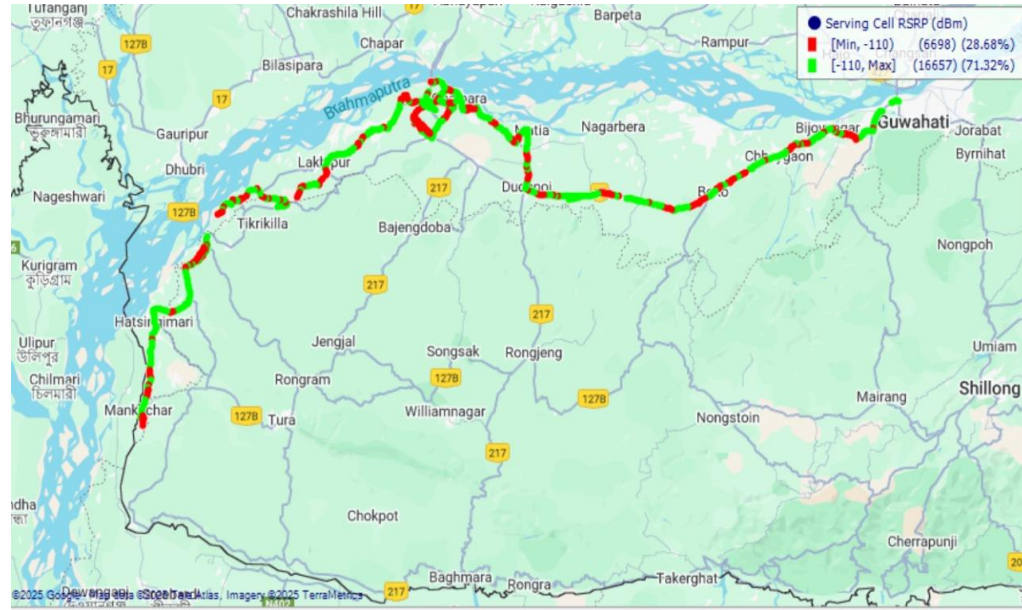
Serving Cell RSRP (dBm)
[Min, -110) (6698) (28.68%)
[-110, Max] (16657) (71.32%)

Tufanganj
তুফানগঞ্জ
Chakrashila Hill
Barpeta
Chapar
Rampur
127B
17
Bilasipara
17
Brahmaputra
Bhurungamari
ভুরুঙ্গামারী
Gauripur
Nagarbera
Bijoynagar
Guwahati
Jorabat
Dhubri
Lakhipur
Chhaygaon
Byrnihat
Nageshwari
217
Dudhnoi
Boko
127B
Tikrikilla
Bajengdoba
Nongpoh
Kurigram
কুড়িগ্রাম
217
Hatsingimari
217
Jengjal
Songsak
Rongjeng
Umiam
Ulipur
উলিপুর
Chilmari
চিলমারী
Rongram
127B
Mairang
Shillong
Mankachar
127B
Tura
Williamnagar
127B
Nongstoin
217
Chokpot
Cherrapunji
Baghmara
Rongra
Takerghat
217
©2025 Google, Map data ©2025 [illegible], Imagery ©2025 TerraMetrics